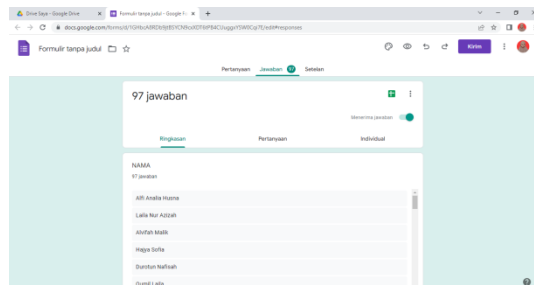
Drive Saya - Google Drive
Formulir tanpa judul - Google Fo
docs.google.com/forms/d/1GHbcA9RDb9jtB5YCfRcoXDTWP84COqggoY5W8Cqi7E/edit#responses
Formulir tanpa judul
Kirim
Pertanyaan
Jawaban 97
Setelan
97 jawaban
Menerima jawaban
Ringkasan
Pertanyaan
Individual
NAMA
97 jawaban
Alfi Analia Husna
Laila Nur Azizah
Alvifah Malik
Hajya Sofia
Durotun Nafisah
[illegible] Laila